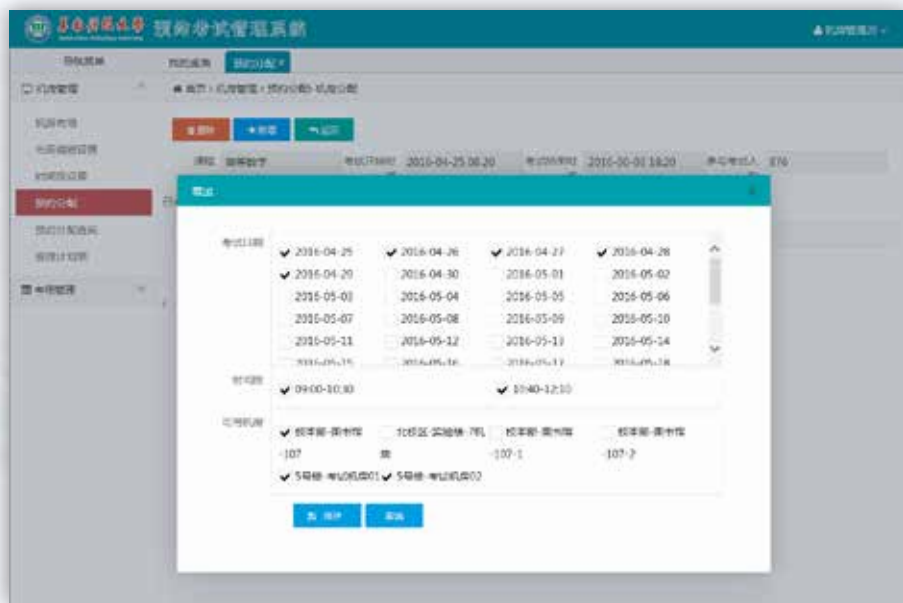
预约考试管理系统

机房管理员

导航菜单

我的桌面

预约分配

机房管理

机房布局

机房座位设置

时间段设置

预约分配

预约计划查询

排座计划表

考场管理

首页 > 机房管理 > 预约分配 > 机房分配

删除

新增

返回

课程 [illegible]

考试开始时间 2016-04-25 08:20

考试结束时间 2016-00-01 18:20

参与考试人 876

新增

考试日期

✔ 2016-04-25 ✔ 2016-04-26 ✔ 2016-04-27 ✔ 2016-04-28
✔ 2016-04-29 2016-04-30 2016-05-01 2016-05-02
2016-05-03 2016-05-04 2016-05-05 2016-05-06
2016-05-07 2016-05-08 2016-05-09 2016-05-10
2016-05-11 2016-05-12 2016-05-13 2016-05-14
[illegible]

时间段

✔ 09:00-10:30 ✔ 10:40-12:10

可用机房

✔ 校本部-图书馆-107 北校区-实验楼-7机房 校本部-图书馆-107-1 校本部-图书馆-107-2
✔ 5号楼-考试机房01 ✔ 5号楼-考试机房02

保存

取消